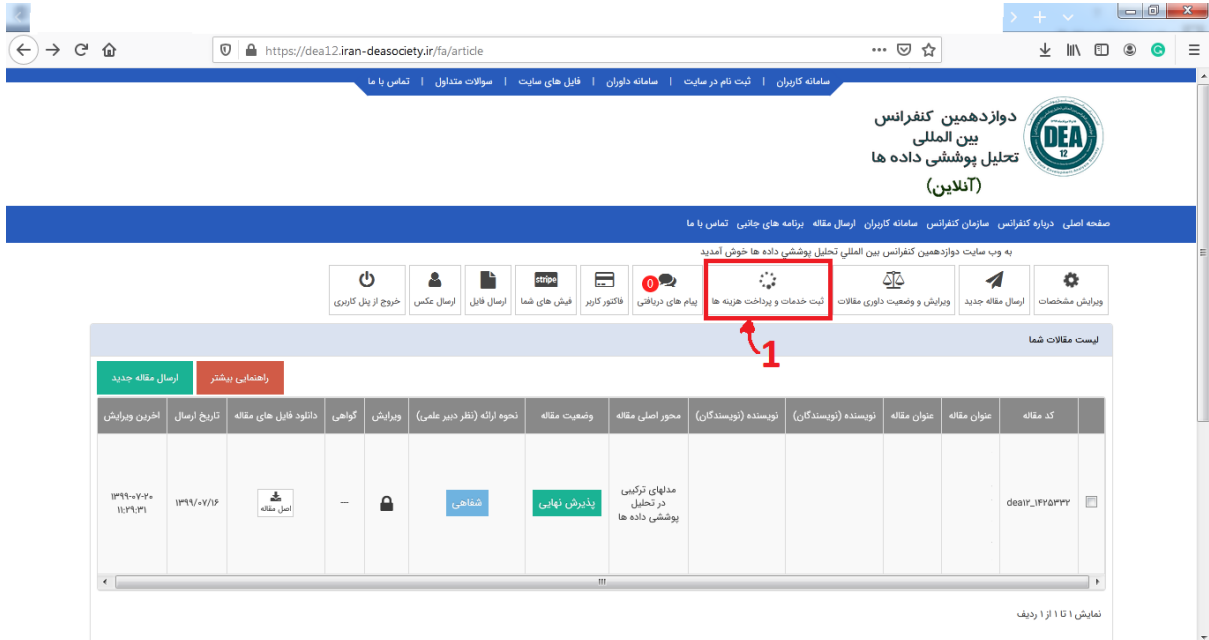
https://dea12.iran-deasociety.ir/fa/article

سامانه کاربران | ثبت نام در سایت | سامانه داوران | فایل های سایت | سوالات متداول | تماس با ما

دوازدهمین کنفرانس بین المللی تحلیل پوششی داده ها (آنلاین)

DEA 12

صفحه اصلی درباره کنفرانس سازمان کنفرانس سامانه کاربران ارسال مقاله برنامه های جانبی تماس با ما

به وب سایت دوازدهمین کنفرانس بین المللی تحلیل پوششی داده ها خوش آمدید

ویرایش مشخصات | ارسال مقاله جدید | ویرایش و وضعیت داوری مقالات | ثبت خدمات و پرداخت هزینه ها | 0 پیام های دریافتی | فاکتور کاربر | stripe فیش های شما | ارسال فایل | ارسال عکس | خروج از پنل کاربری

1

لیست مقالات شما

ارسال مقاله جدید | راهنمایی بیشتر

| | کد مقاله | عنوان مقاله | عنوان مقاله | نویسنده (نویسندگان) | نویسنده (نویسندگان) | محور اصلی مقاله | وضعیت مقاله | نحوه ارائه (نظر دبیر علمی) | ویرایش | گواهی | دانلود فایل های مقاله | تاریخ ارسال | اخرین ویرایش |
|---|---|---|---|---|---|---|---|---|---|---|---|---|---|
| | dea۱۲_۱۴۲۵۳۳۲ | | | | | مدلهای ترکیبی در تحلیل پوششی داده ها | پذیرش نهایی | شفاهی | | -- | اصل مقاله | ۱۳۹۹/۰۷/۱۶ | ۱۳۹۹-۰۷-۲۰ ۱۱:۲۹:۳۱ |

نمایش ۱ تا ۱ از ۱ ردیف